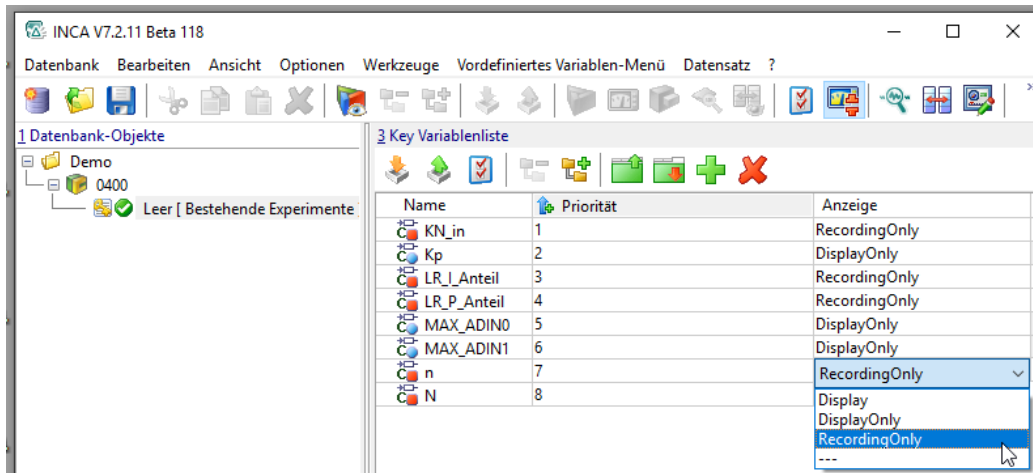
INCA V7.2.11 Beta 118

Datenbank Bearbeiten Ansicht Optionen Werkzeuge Vordefiniertes Variablen-Menü Datensatz ?

1 Datenbank-Objekte

Demo
0400
Leer [ Bestehende Experimente

3 Key Variablenliste

| Name | Priorität | Anzeige |
|---|---|---|
| KN_in | 1 | RecordingOnly |
| Kp | 2 | DisplayOnly |
| LR_I_Anteil | 3 | RecordingOnly |
| LR_P_Anteil | 4 | RecordingOnly |
| MAX_ADIN0 | 5 | DisplayOnly |
| MAX_ADIN1 | 6 | DisplayOnly |
| n | 7 | RecordingOnly |
| N | 8 | |

Display
DisplayOnly
RecordingOnly
---